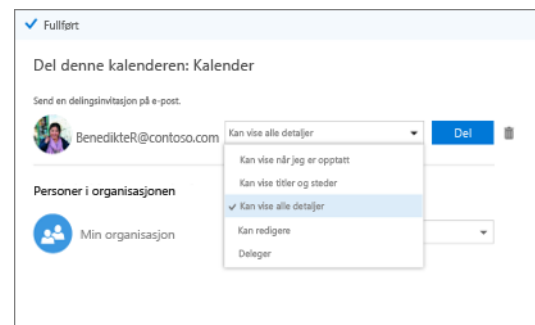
Fullført

Del denne kalenderen: Kalender

Send en delingsinvitasjon på e-post.

BenedikteR@contoso.com

Kan vise alle detaljer

Del

Kan vise når jeg er opptatt

Kan vise titler og steder

Kan vise alle detaljer

Kan redigere

Deleger

Personer i organisasjonen

Min organisasjon